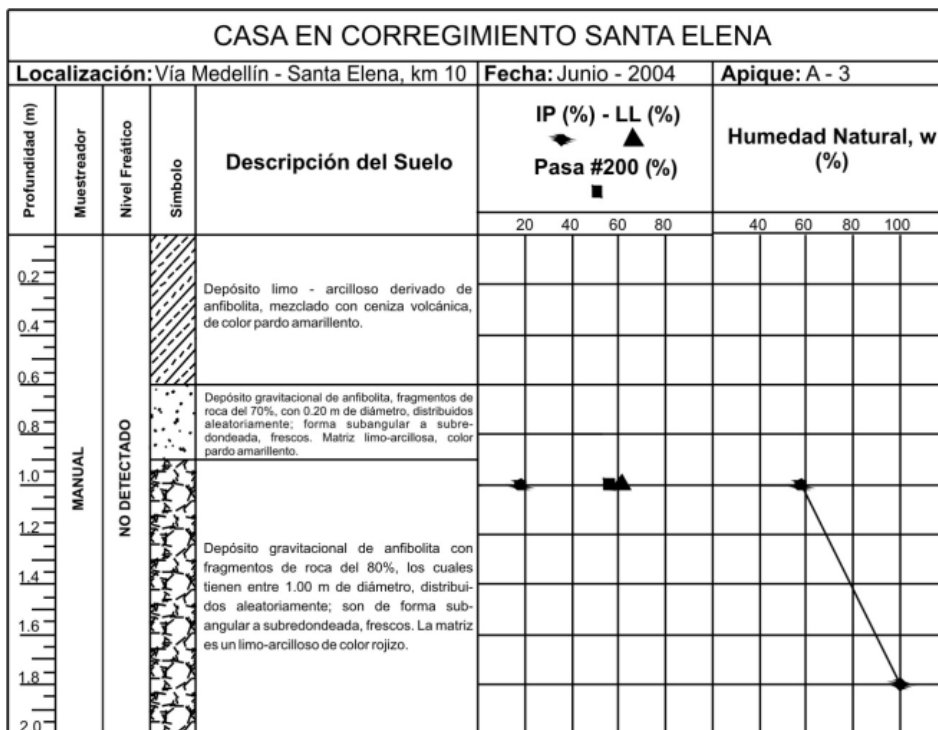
CASA EN CORREGIMIENTO SANTA ELENA

| Localización: Vía Medellín - Santa Elena, km 10 | Fecha: Junio - 2004 | Apique: A - 3 |
|---|---|---|

| Profundidad (m) | Muestreador | Nivel Freático | Simbolo | Descripción del Suelo | IP (%) - LL (%) Pasa #200 (%) | Humedad Natural, w (%) |
|---|---|---|---|---|---|---|
| | | | | | 20 40 60 80 | 40 60 80 100 |
| 0.2 0.4 0.6 | MANUAL | NO DETECTADO | | Depósito limo - arcilloso derivado de anfibolita, mezclado con ceniza volcánica, de color pardo amarillento. | | |
| 0.8 | | | | Depósito gravitacional de anfibolita, fragmentos de roca del 70%, con 0.20 m de diámetro, distribuidos aleatoriamente; forma subangular a subredondeada, frescos. Matriz limo-arcillosa, color pardo amarillento. | | |
| 1.0 1.2 1.4 1.6 1.8 2.0 | | | | Depósito gravitacional de anfibolita con fragmentos de roca del 80%, los cuales tienen entre 1.00 m de diámetro, distribuidos aleatoriamente; son de forma subangular a subredondeada, frescos. La matriz es un limo-arcilloso de color rojizo. | | |